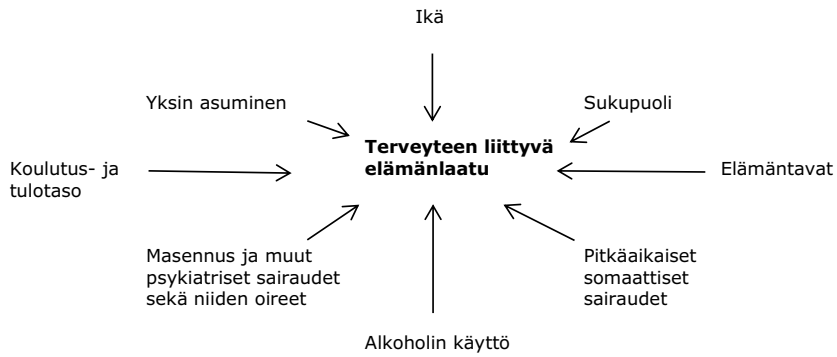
Ikä

Yksin asuminen

Sukupuoli

Koulutus- ja tulotaso

**Terveyteen liittyvä elämänlaatu**

Elämäntavat

Masennus ja muut psykiatriset sairaudet sekä niiden oireet

Pitkäaikaiset somaattiset sairaudet

Alkoholin käyttö